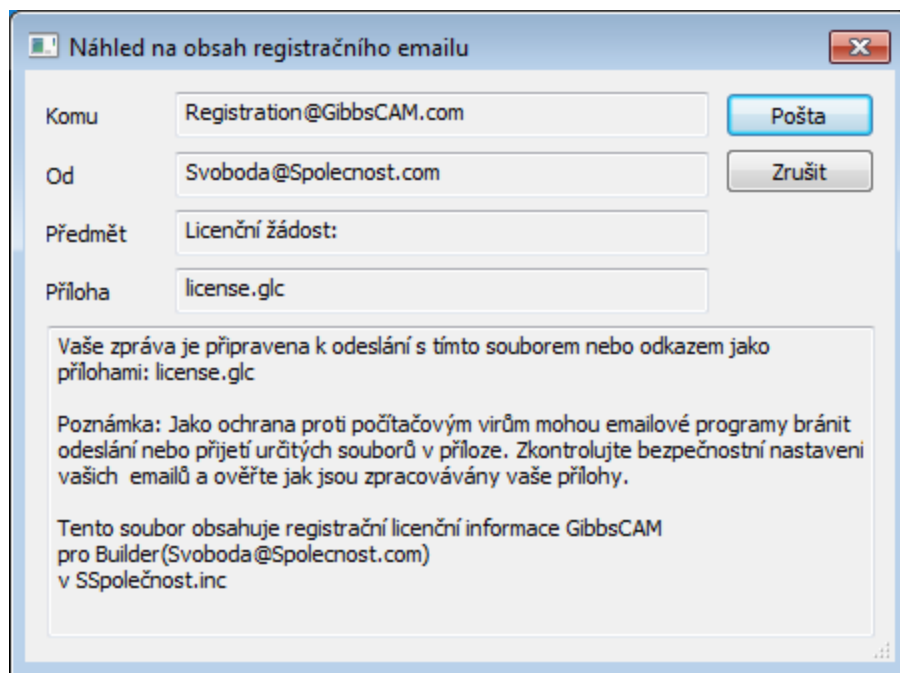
Náhled na obsah registračního emailu

Komu Registration@GibbsCAM.com

Od Svoboda@Spolecnost.com

Předmět Licenční žádost:

Příloha license.glc

Pošta

Zrušit

Vaše zpráva je připravena k odeslání s tímto souborem nebo odkazem jako přílohami: license.glc

Poznámka: Jako ochrana proti počítačovým virům mohou emailové programy bránit odeslání nebo přijetí určitých souborů v příloze. Zkontrolujte bezpečnostní nastaveni vašich emailů a ověřte jak jsou zpracovávány vaše přílohy.

Tento soubor obsahuje registrační licenční informace GibbsCAM
pro Builder(Svoboda@Spolecnost.com)
v SSpolečnost.inc